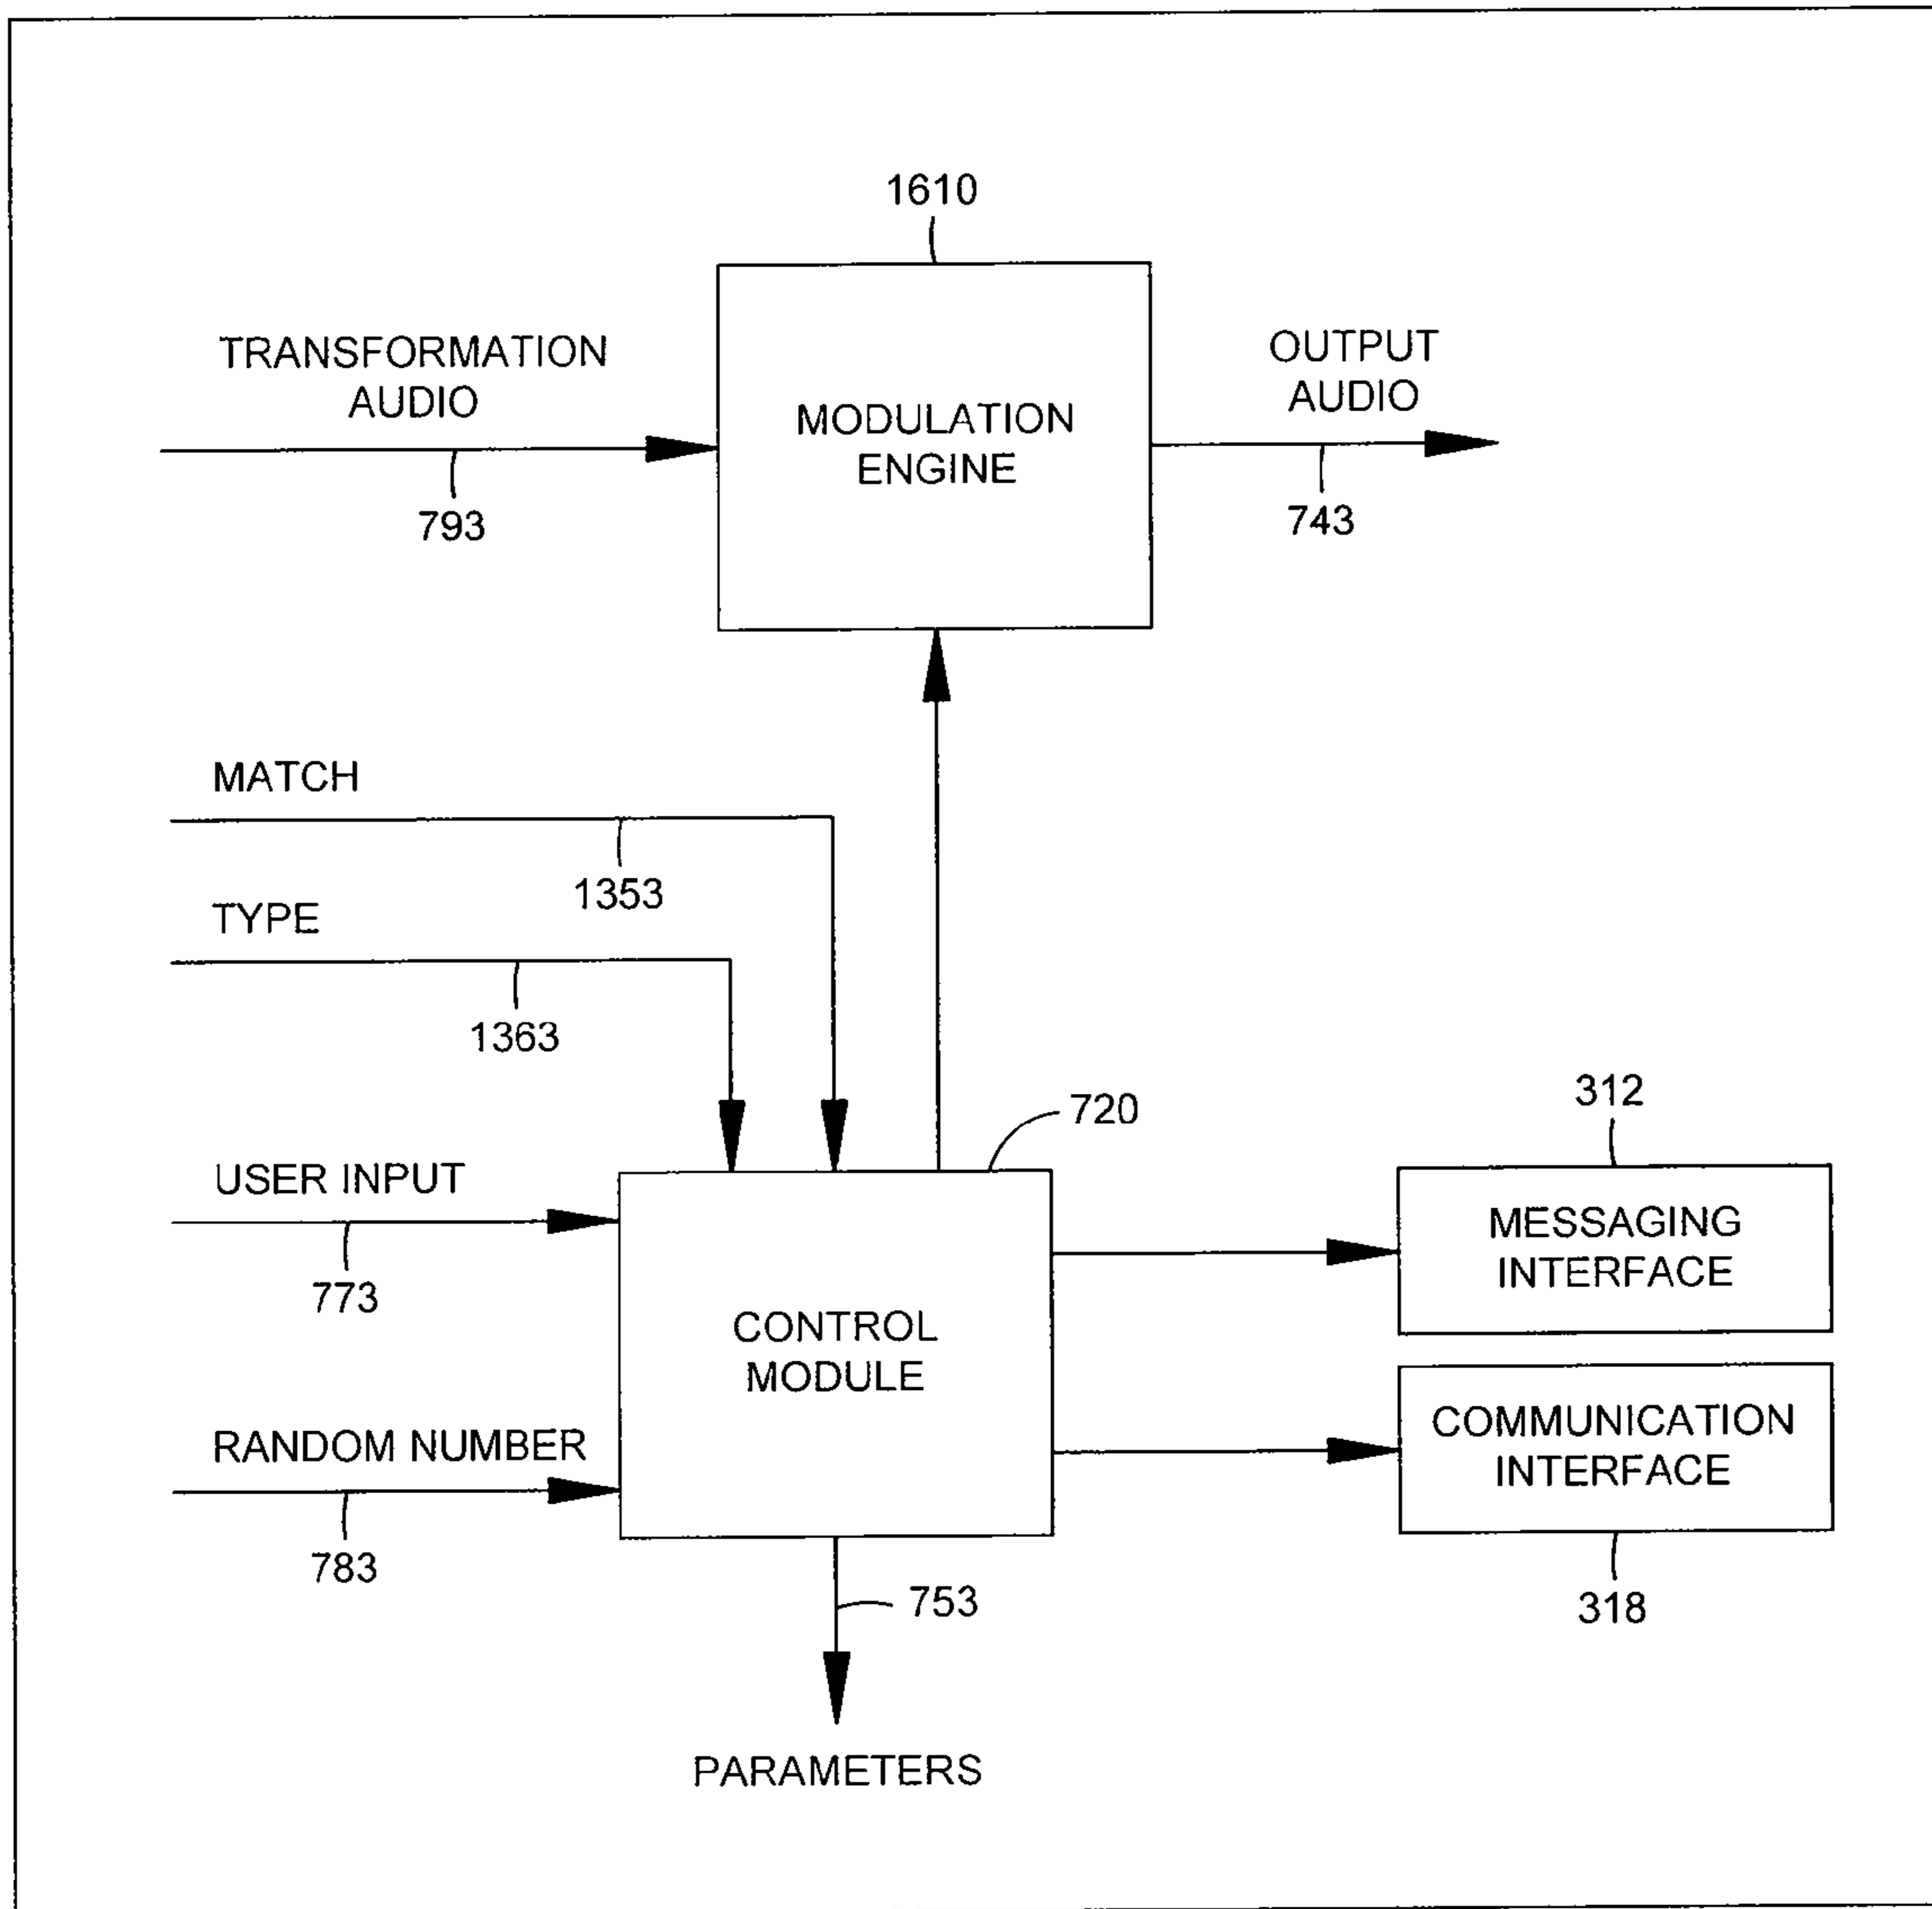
1610

TRANSFORMATION AUDIO

MODULATION ENGINE

OUTPUT AUDIO

793

743

MATCH

1353

TYPE

1363

720

312

USER INPUT

MESSAGING INTERFACE

773

CONTROL MODULE

COMMUNICATION INTERFACE

RANDOM NUMBER

783

753

318

PARAMETERS